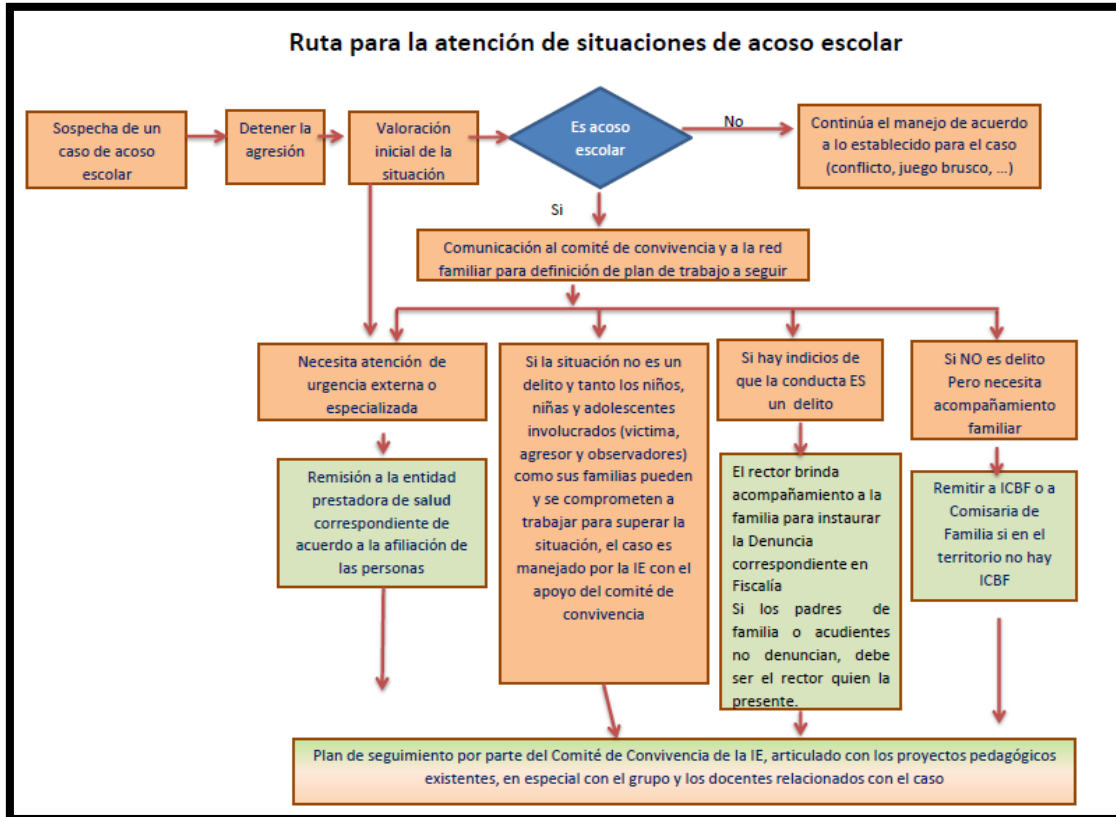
Ruta para la atención de situaciones de acoso escolar

Sospecha de un caso de acoso escolar

Detener la agresión

Valoración inicial de la situación

Es acoso escolar

No

Continúa el manejo de acuerdo a lo establecido para el caso (conflicto, juego brusco, ...)

Si

Comunicación al comité de convivencia y a la red familiar para definición de plan de trabajo a seguir

Necesita atención de urgencia externa o especializada

Remisión a la entidad prestadora de salud correspondiente de acuerdo a la afiliación de las personas

Si la situación no es un delito y tanto los niños, niñas y adolescentes involucrados (victima, agresor y observadores) como sus familias pueden y se comprometen a trabajar para superar la situación, el caso es manejado por la IE con el apoyo del comité de convivencia

Si hay indicios de que la conducta ES un delito

El rector brinda acompañamiento a la familia para instaurar la Denuncia correspondiente en Fiscalía
Si los padres de familia o acudientes no denuncian, debe ser el rector quien la presente.

Si NO es delito Pero necesita acompañamiento familiar

Remitir a ICBF o a Comisaria de Familia si en el territorio no hay ICBF

Plan de seguimiento por parte del Comité de Convivencia de la IE, articulado con los proyectos pedagógicos existentes, en especial con el grupo y los docentes relacionados con el caso